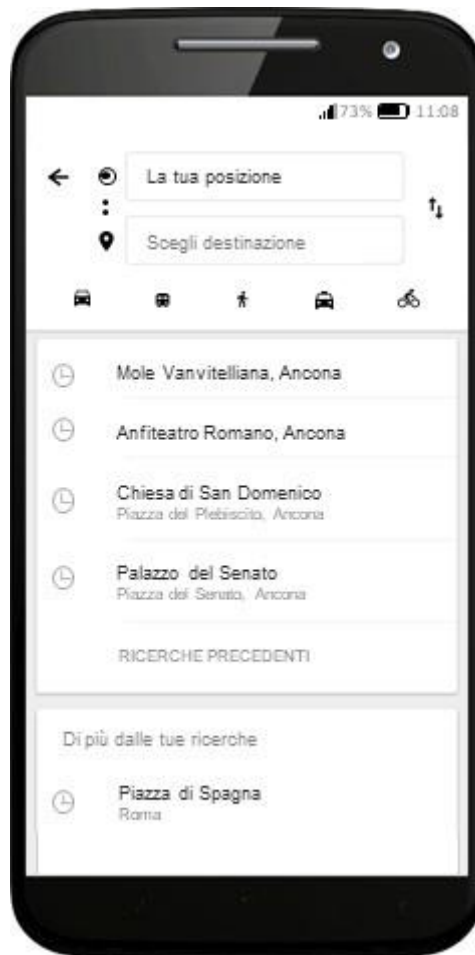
73% 11:08

La tua posizione

Scegli destinazione

Mole Vanvitelliana, Ancona

Anfiteatro Romano, Ancona

Chiesa di San Domenico
Piazza del Plebiscito, Ancona

Palazzo del Senato
Piazza del Senato, Ancona

RICERCHE PRECEDENTI

Di più dalle tue ricerche

Piazza di Spagna
Roma